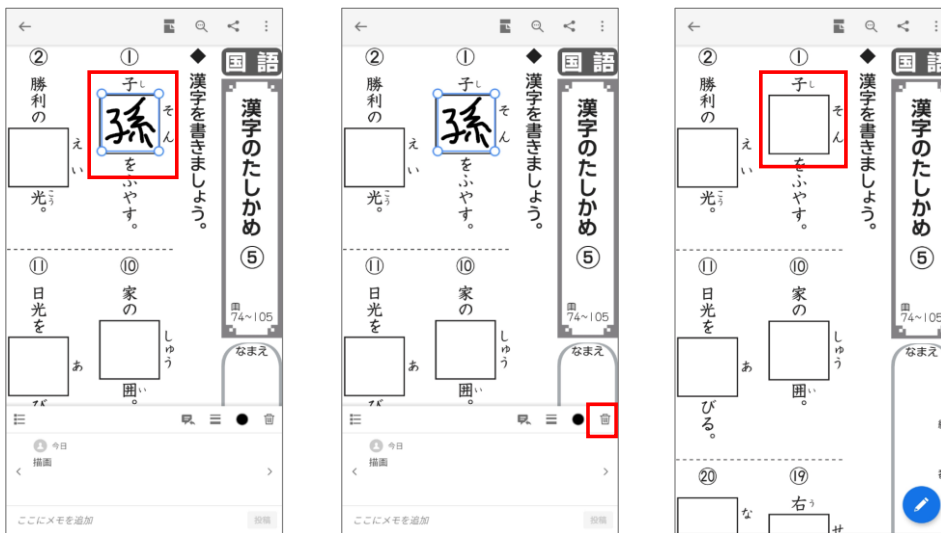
国語

漢字のたしかめ ⑤

教 74~105

なまえ

◆漢字を書きましょう。

① 子(し)そん 孫 をふやす。

② 勝利の えい 光(こう)。

⑩ 家の しゅう 囲(い)。

⑪ 日光を あ

今日

描画

ここにメモを追加

投稿

国語

漢字のたしかめ ⑤

教 74~105

なまえ

◆漢字を書きましょう。

① 子(し)そん 孫 をふやす。

② 勝利の えい 光(こう)。

⑩ 家の しゅう 囲(い)。

⑪ 日光を あ

今日

描画

ここにメモを追加

投稿

国語

漢字のたしかめ ⑤

教 74~105

なまえ

◆漢字を書きましょう。

① 子(し)そん をふやす。

② 勝利の えい 光(こう)。

⑩ 家の しゅう 囲(い)。

⑪ 日光を あ びる。

⑲ 右(う) せ

⑳ な